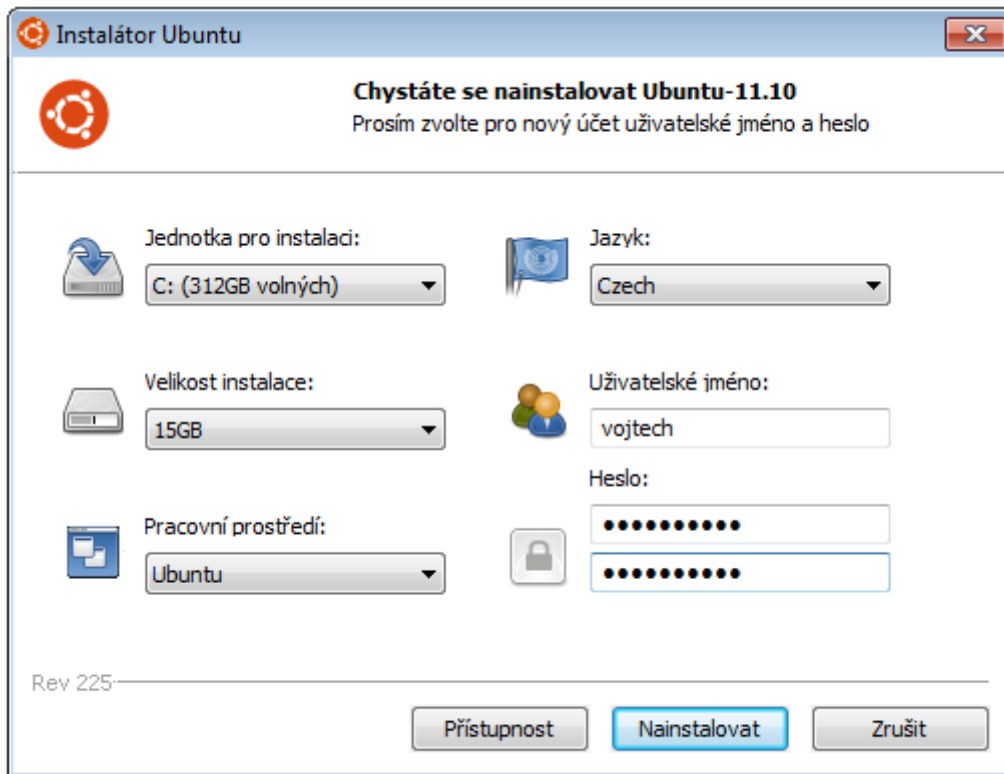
Instalátor Ubuntu

Chystáte se nainstalovat Ubuntu-11.10
Prosím zvolte pro nový účet uživatelské jméno a heslo

Jednotka pro instalaci:
C: (312GB volných)

Velikost instalace:
15GB

Pracovní prostředí:
Ubuntu

Jazyk:
Czech

Uživatelské jméno:
vojtech

Heslo:
••••••••••
••••••••••

Rev 225

Přístupnost
Nainstalovat
Zrušit